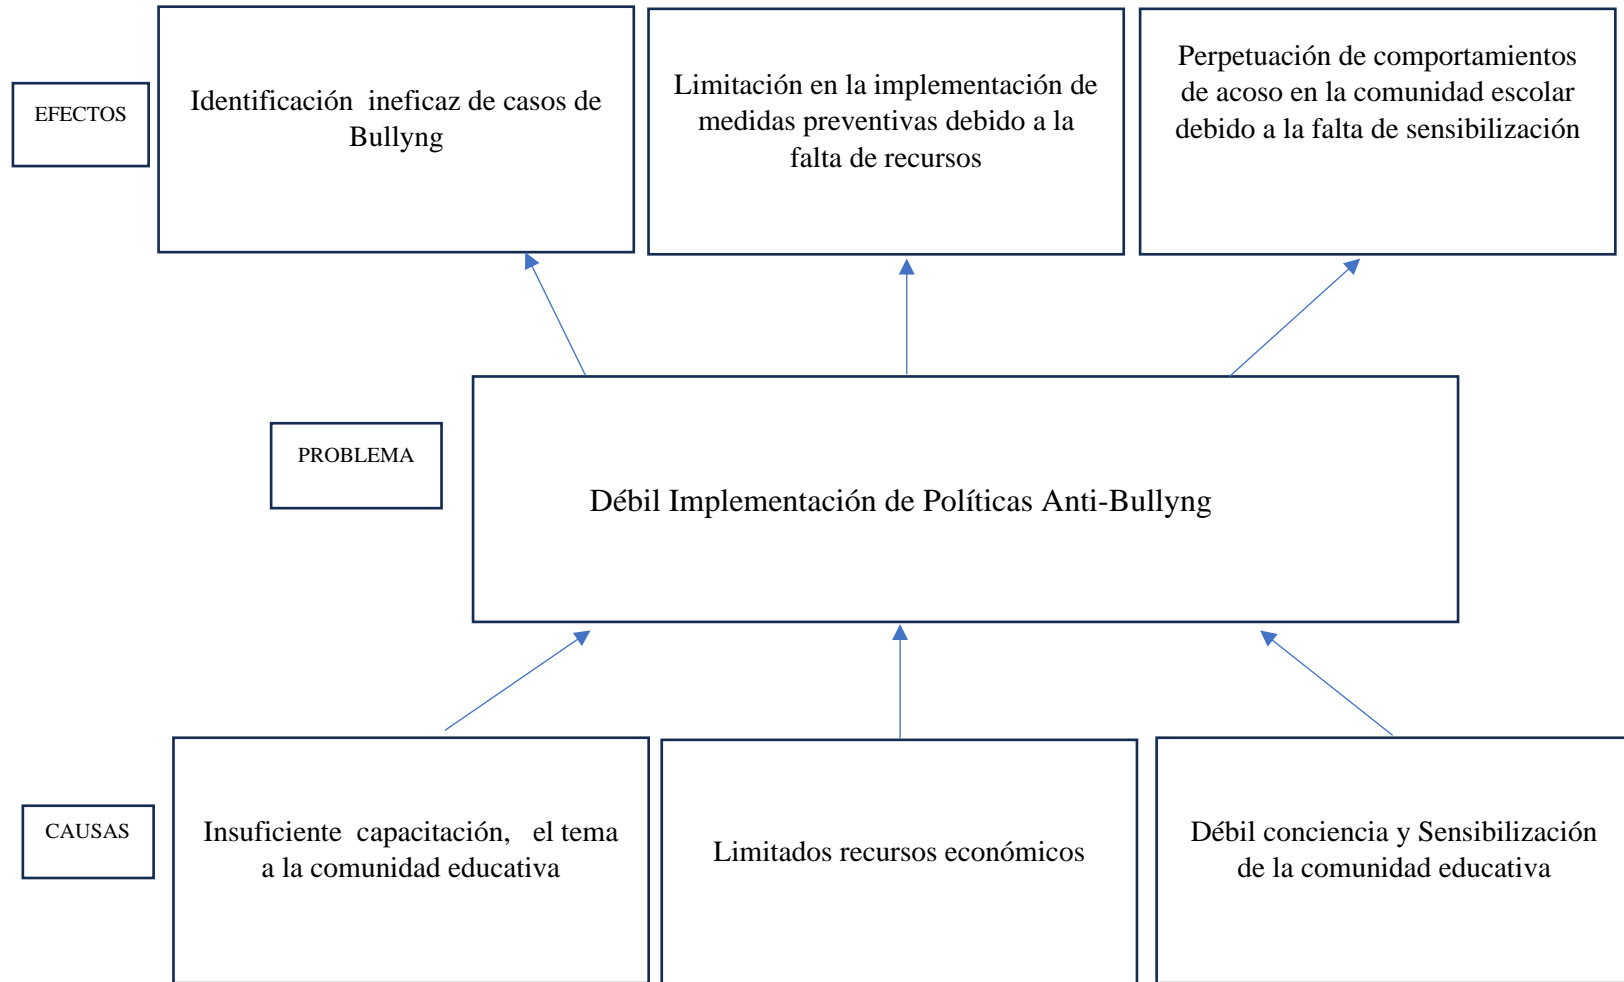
EFECTOS

Identificación ineficaz de casos de Bullyng

Limitación en la implementación de medidas preventivas debido a la falta de recursos

Perpetuación de comportamientos de acoso en la comunidad escolar debido a la falta de sensibilización

PROBLEMA

Débil Implementación de Políticas Anti-Bullyng

CAUSAS

Insuficiente capacitación, el tema a la comunidad educativa

Limitados recursos económicos

Débil conciencia y Sensibilización de la comunidad educativa